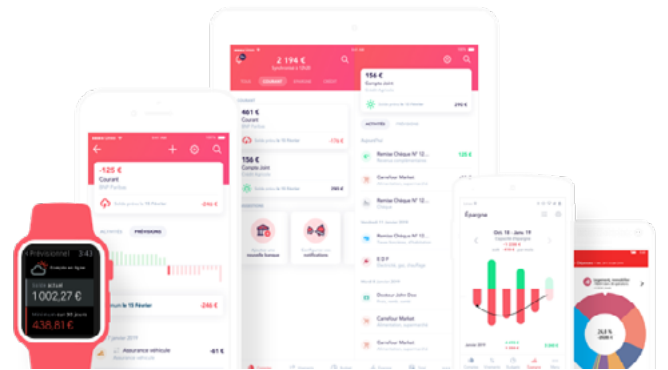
Prévisionnel 9:41
1002,27 €
438,81 €

-125 €
Courant
BNP Paribas
-246 €
ACTIVITÉS
PRÉVISIONS
-246 €
Assurance véhicule
-61 €

2 194 €
-401 €
Courant
BNP Paribas
-176 €
156 €
Compte Joint
nouvelle banque
notifications
156 €
Épargne Joint
ACTIVITÉS
PRÉVISIONS
Remise Chèque N° 12...
128 €
Carrefour Market
Remise Chèque N° 12...
EDF
Remise Chèque N° 12...
Docteur John Doe
Carrefour Market

Épargne
Déc 18 - Janv 19

24,5 %